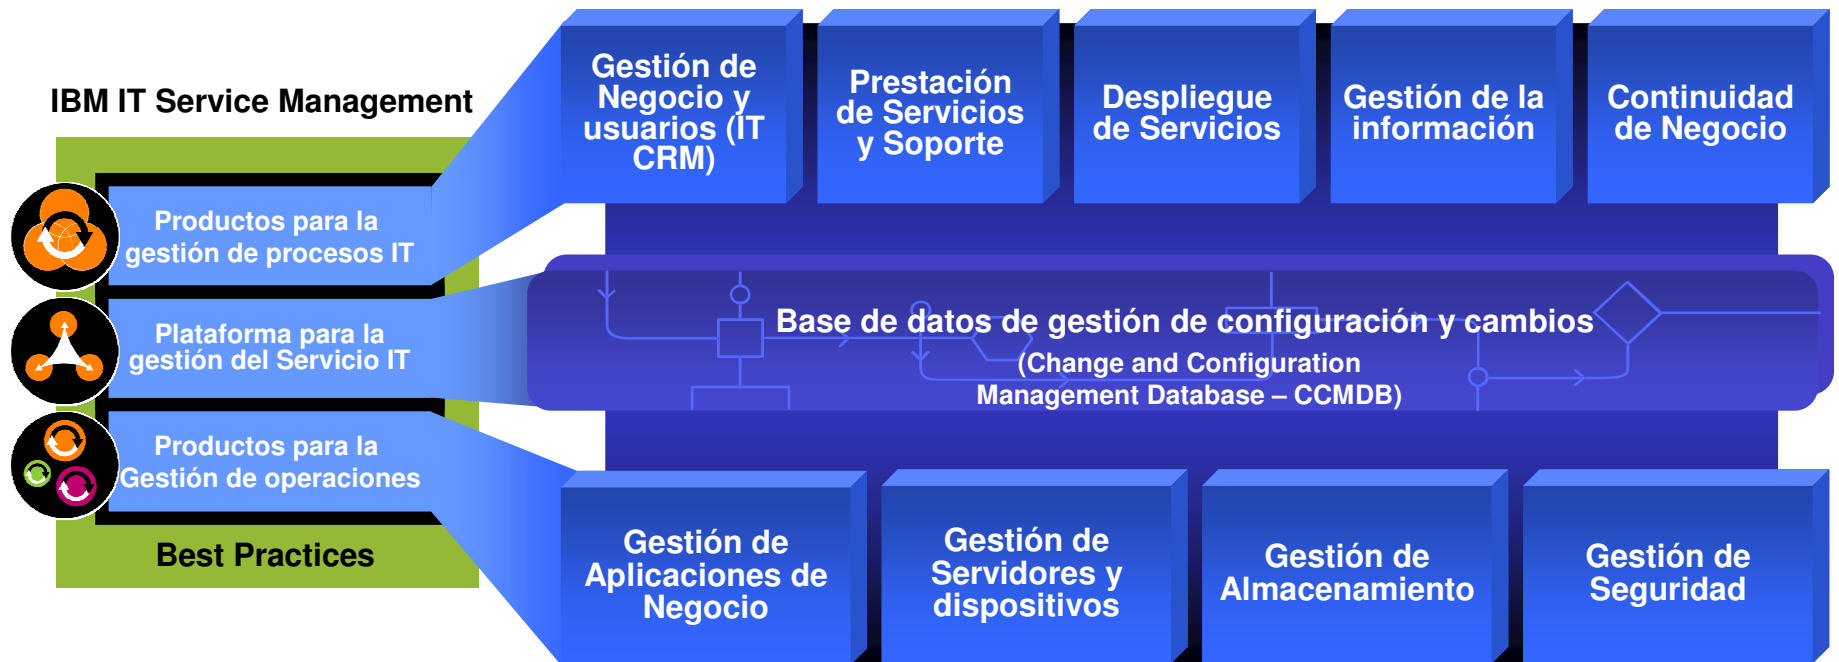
IBM IT Service Management

Productos para la gestión de procesos IT

Plataforma para la gestión del Servicio IT

Productos para la Gestión de operaciones

Best Practices

Gestión de Negocio y usuarios (IT CRM)

Prestación de Servicios y Soporte

Despliegue de Servicios

Gestión de la información

Continuidad de Negocio

Base de datos de gestión de configuración y cambios
(Change and Configuration Management Database – CCMDB)

Gestión de Aplicaciones de Negocio

Gestión de Servidores y dispositivos

Gestión de Almacenamiento

Gestión de Seguridad